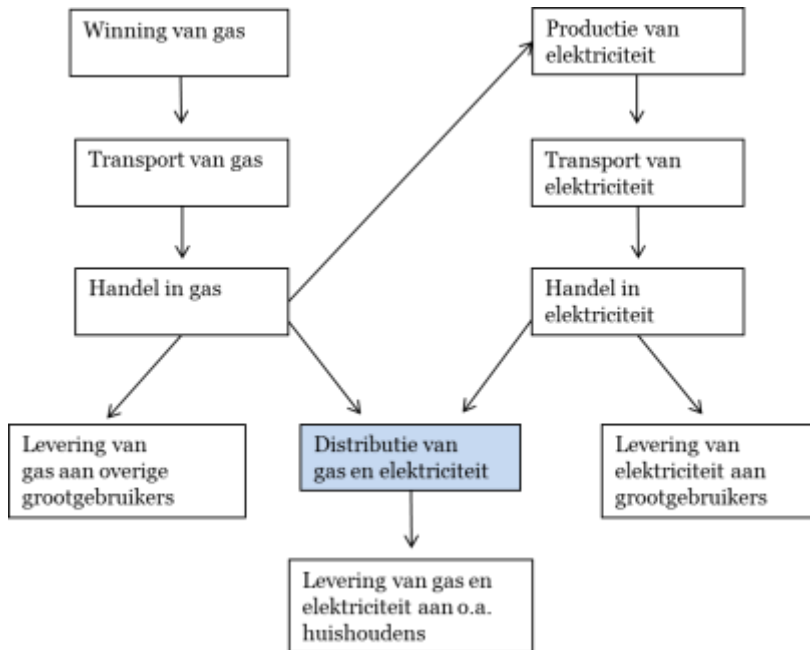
Winning van gas

Transport van gas

Handel in gas

Productie van elektriciteit

Transport van elektriciteit

Handel in elektriciteit

Levering van gas aan overige grootgebruikers

Distributie van gas en elektriciteit

Levering van elektriciteit aan grootgebruikers

Levering van gas en elektriciteit aan o.a. huishoudens